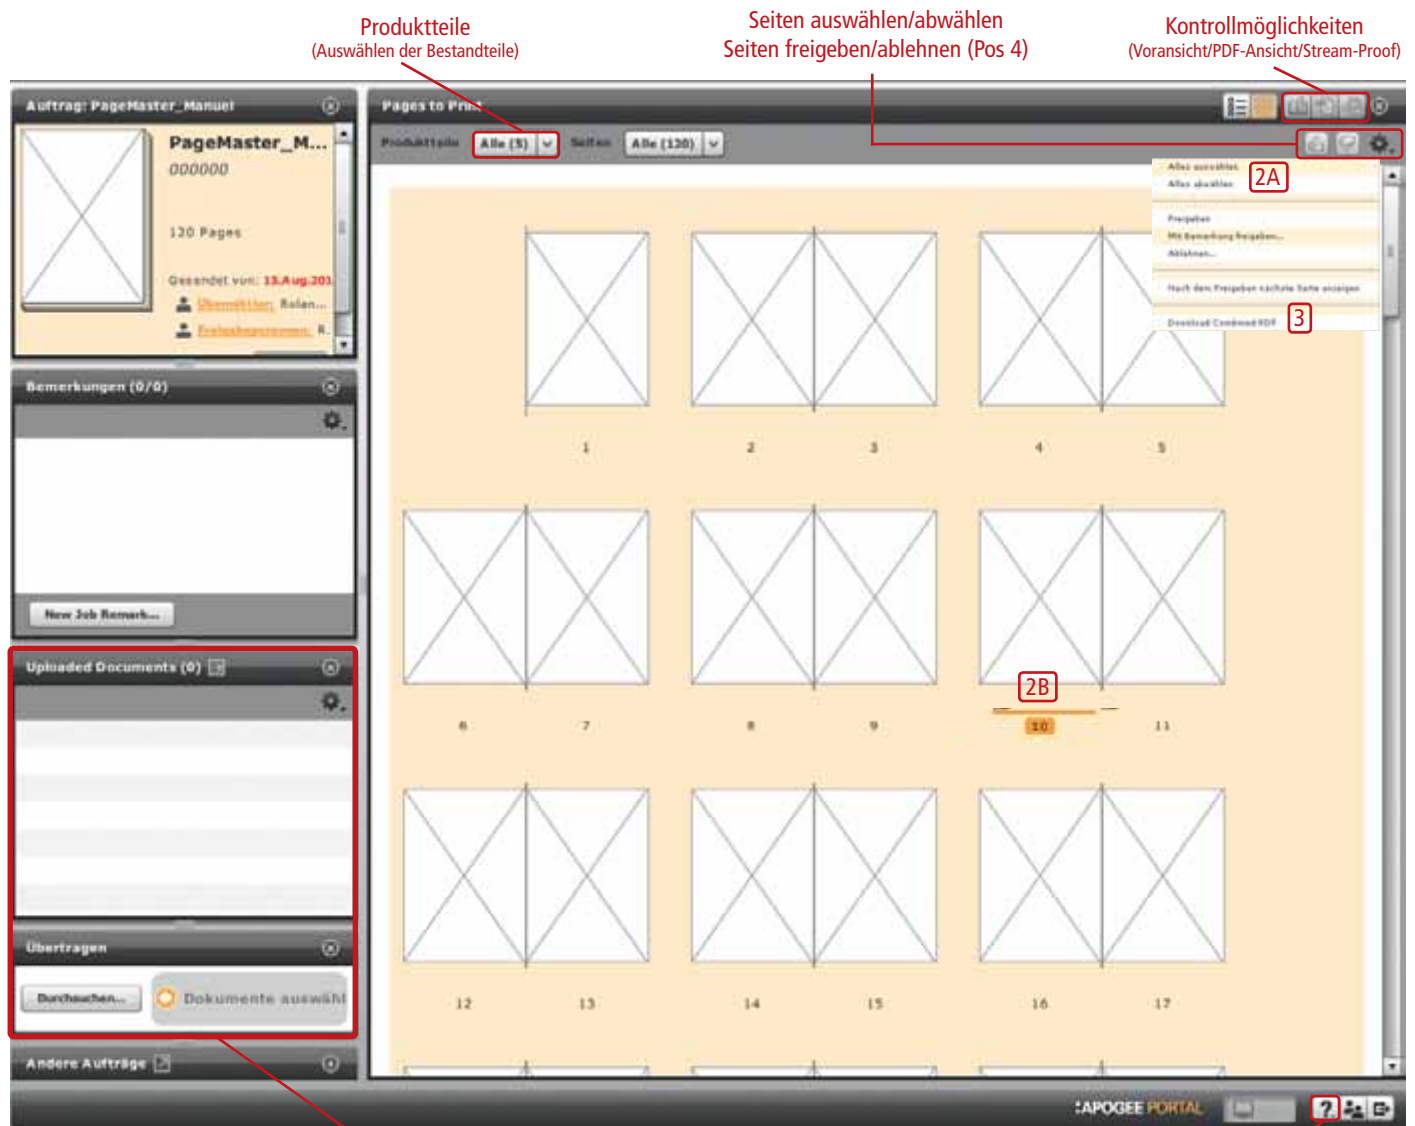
Produktteile
(Auswählen der Bestandteile)

Seiten auswählen/abwählen
Seiten freigeben/ablehnen (Pos 4)

Kontrollmöglichkeiten
(Voransicht/PDF-Ansicht/Stream-Proof)

Auftrag: PageMaster_Manuel

PageMaster_M...
000000

120 Pages

Gesendet von: 13.Aug.201

Übermittlen: Rolan...

Freigabeprozess: R.

Bemerkungen (0/0)

New Job Remark...

Uploaded Documents (0)

Übertragen

Durchsuchen...

Dokumente auswähl

Andere Aufträge

Pages to Print

Produktteile Alle (5) Seiten Alle (120)

Alles auswählen
Alles abwählen
Freigeben
Mit Bemerkung freigeben...
Ablehnen...
Nach dem Freigeben nächste Seite anzeigen
Download Combined PDF

2A

3

2B

1 2 3 4 5

6 7 8 9 10 11

12 13 14 15 16 17

APOGEE PORTAL

?